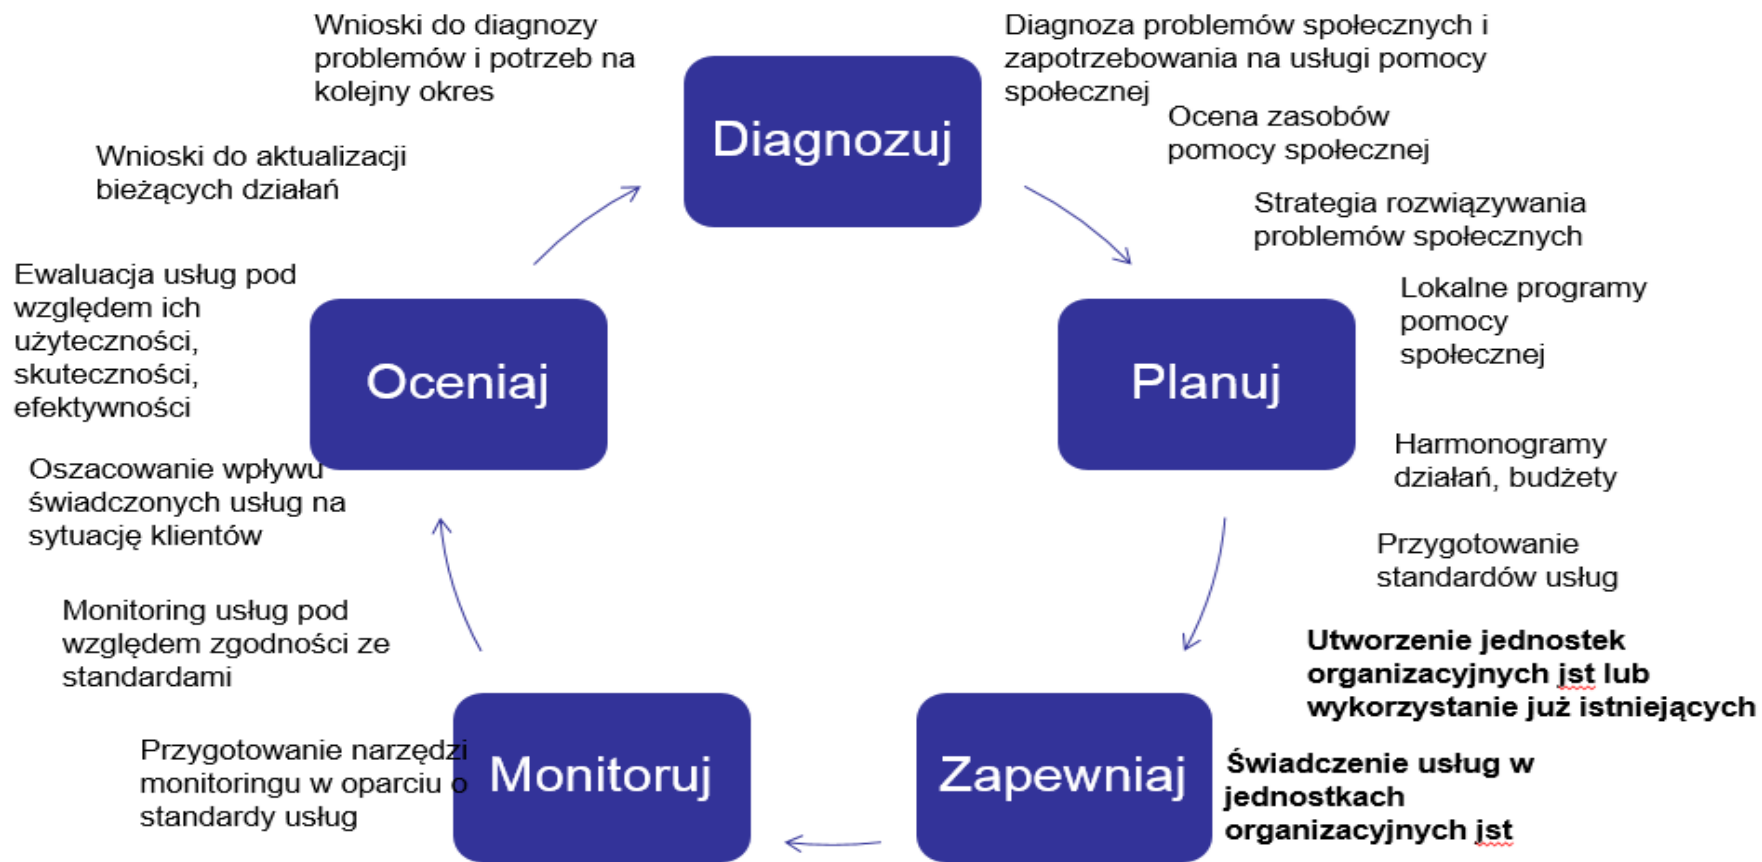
Wnioski do diagnozy problemów i potrzeb na kolejny okres

Diagnozuj

Diagnoza problemów społecznych i zapotrzebowania na usługi pomocy społecznej

Ocena zasobów pomocy społecznej

Strategia rozwiązywania problemów społecznych

Lokalne programy pomocy społecznej

Planuj

Harmonogramy działań, budżety

Przygotowanie standardów usług

Utworzenie jednostek organizacyjnych jst lub wykorzystanie już istniejących

Zapewniaj

Świadczenie usług w jednostkach organizacyjnych jst

Monitoruj

Przygotowanie narzędzi monitoringu w oparciu o standardy usług

Monitoring usług pod względem zgodności ze standardami

Oszacowanie wpływu świadczonych usług na sytuację klientów

Oceniaj

Ewaluacja usług pod względem ich użyteczności, skuteczności, efektywności

Wnioski do aktualizacji bieżących działań